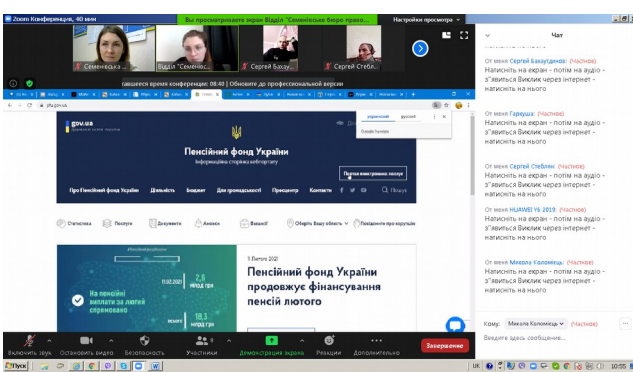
Zoom Конференция, 40 мин

Вы просматриваете экран Відділ "Семенівське бюро право...

Настройки просмотра

Семенівська ...

Відділ "Семе...

Сергій Бездітко

Сергей Стебл...

...авшееся время конференции: 08:48 | Обновите до профессиональной версии

pfu.gov.ua

gov.ua

Пенсійний фонд України

Інформаційна сторінка вебпорталу

Перейти на електронні послуги

Про Пенсійний фонд України

Діяльність

Бюджет

Для роботодавців

Пресцентр

Контакти

Пошук

Статистика

Послуги

Документи

Анонси

Вакансії

Оберіть Вашу область

Повідомити про корупцію

На пенсійні виплати за лютий спрямовано

9 Лютого 2021

Пенсійний фонд України продовжує фінансування пенсій лютого

українська

русский

Google Translate

Чат

От меня Сергей Бахурденков: (Частное)
Натисніть на екран - потім на аудіо - з"явиться Виклик через інтернет - натисніть на нього

От меня Гарнуша: (Частное)
Натисніть на екран - потім на аудіо - з"явиться Виклик через інтернет - натисніть на нього

От меня Сергей Стебляк: (Частное)
Натисніть на екран - потім на аудіо - з"явиться Виклик через інтернет - натисніть на нього

От меня HUAWEI Y6 2019: (Частное)
Натисніть на екран - потім на аудіо - з"явиться Виклик через інтернет - натисніть на нього

От меня Микола Коломієць: (Частное)
Натисніть на екран - потім на аудіо - з"явиться Виклик через інтернет - натисніть на нього

Кому: Микола Коломієць

Введите здесь сообщение...

Включить звук

Остановить видео

Безопасность

Участники

Демонстрация экрана

Реакции

Дополнительно

Завершение

Пуск

UK

10:55